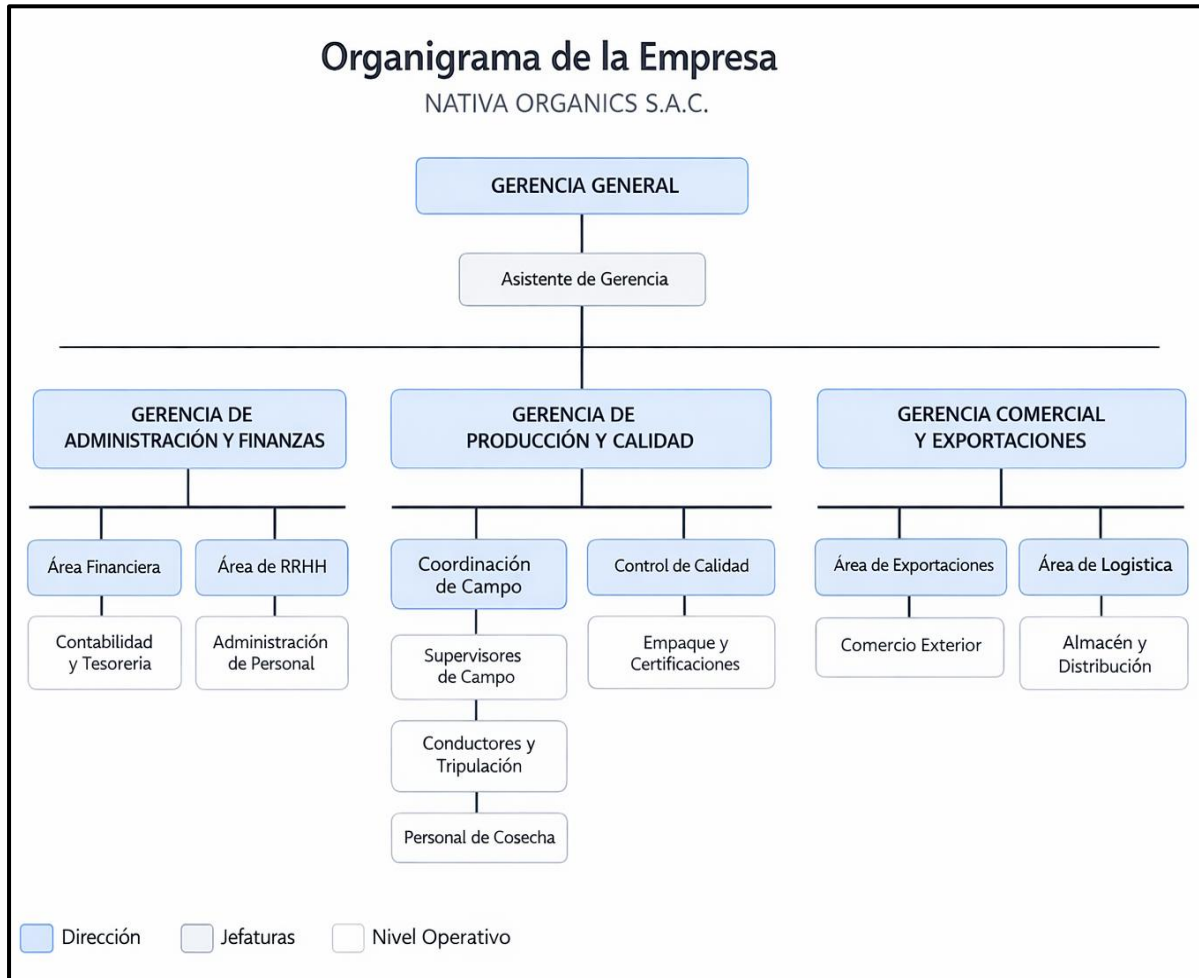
Organigrama de la Empresa

NATIVA ORGANICS S.A.C.

GERENCIA GENERAL

Asistente de Gerencia

GERENCIA DE ADMINISTRACIÓN Y FINANZAS

Área Financiera

Contabilidad y Tesoreria

Área de RRHH

Administración de Personal

GERENCIA DE PRODUCCIÓN Y CALIDAD

Coordinación de Campo

Supervisores de Campo

Conductores y Tripulación

Personal de Cosecha

Control de Calidad

Empaque y Certificaciones

GERENCIA COMERCIAL Y EXPORTACIONES

Área de Exportaciones

Comercio Exterior

Área de Logistica

Almacén y Distribución

Dirección
Jefaturas
Nivel Operativo